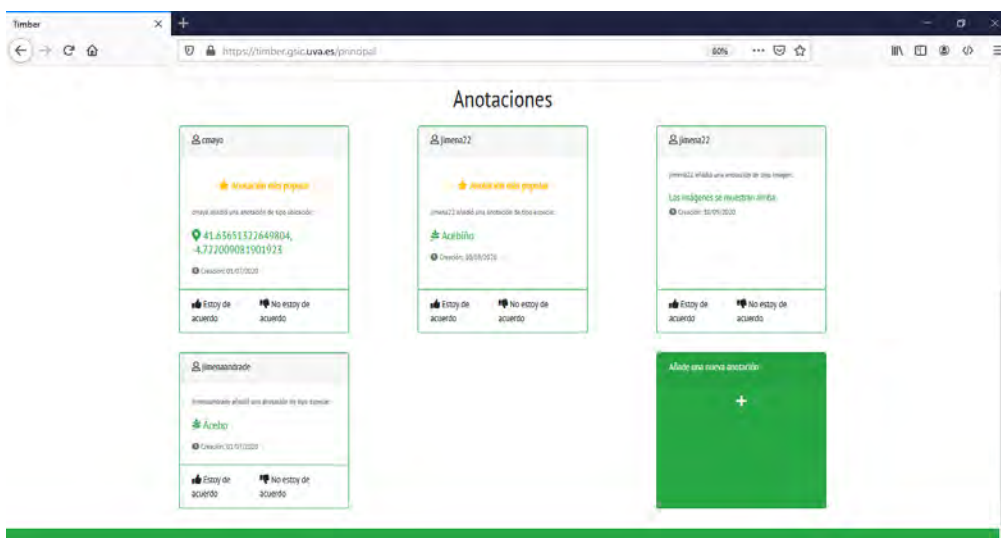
Timber

https://timber.gsic.uva.es/principal

60%

Anotaciones

cmayo

Anotación más popular

cmayo añadió una anotación de tipo ubicación:

41.65651322649804, -4.722009081901923

Creación: 01/07/2020

Estoy de acuerdo

No estoy de acuerdo

jimena22

Anotación más popular

jimena22 añadió una anotación de tipo especie:

Acebiño

Creación: 30/09/2020

Estoy de acuerdo

No estoy de acuerdo

jimena22

jimena22 añadió una anotación de tipo imagen:

Las imágenes se muestran arriba

Creación: 30/09/2020

Estoy de acuerdo

No estoy de acuerdo

jimenaandrade

jimenaandrade añadió una anotación de tipo especie:

Acebo

Creación: 01/07/2020

Estoy de acuerdo

No estoy de acuerdo

Añade una nueva anotación

+